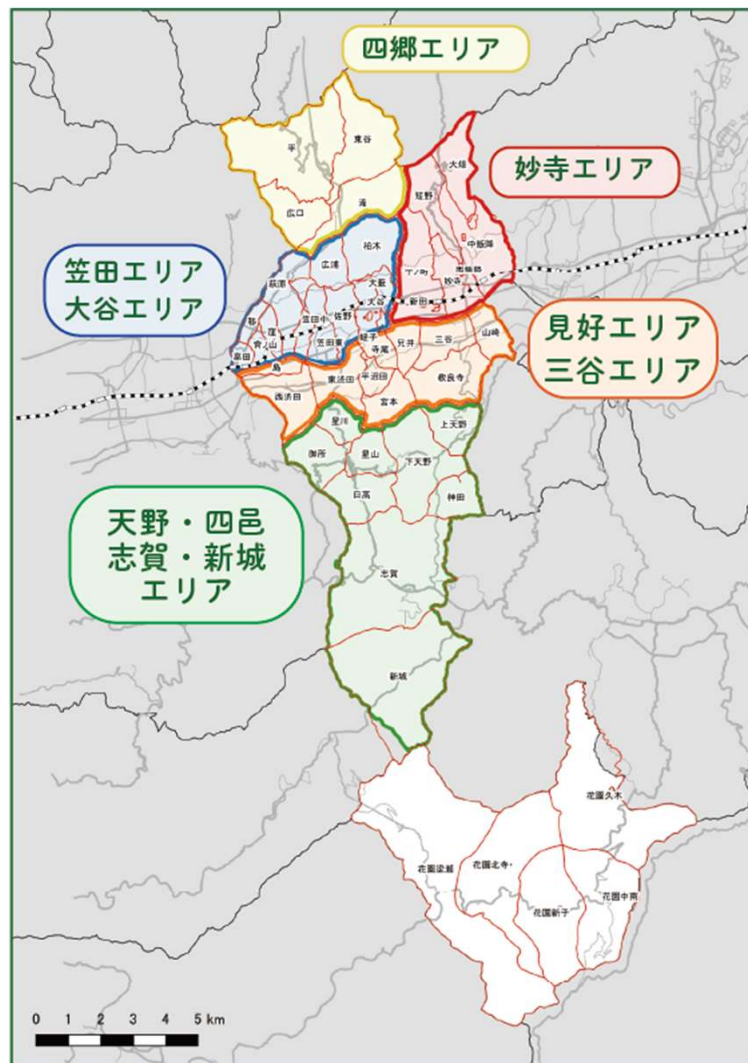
四郷エリア

妙寺エリア

笠田エリア
大谷エリア

見好エリア
三谷エリア

天野・四邑
志賀・新城
エリア

平
東谷
広口
滝
大畑
短野
中飯降
丁ノ町
南飯降
妙寺
新田
佐野
高田
広浦
萩原
笠田中
笠田東
大谷
背ノ山
窪
島
移
東渋田
西渋田
中島
兄井
三谷
山崎
寺尾
平沼田
宮本
教良寺
星川
上天野
御所
星山
下天野
日高
神田
志賀
新城
花園久木
花園梁瀬
花園北寺
花園新子
花園中南

0 1 2 3 4 5 km